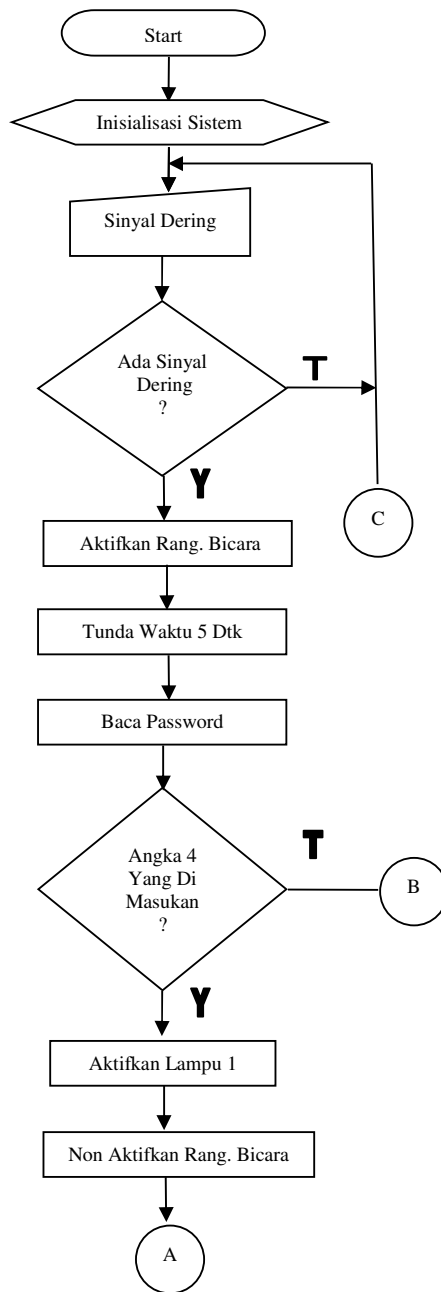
Start

Inisialisasi Sistem

Sinyal Dering

Ada Sinyal Dering ?

T

Y

C

Aktifkan Rang. Bicara

Tunda Waktu 5 Dtk

Baca Password

Angka 4 Yang Di Masukan ?

T

B

Y

Aktifkan Lampu 1

Non Aktifkan Rang. Bicara

A